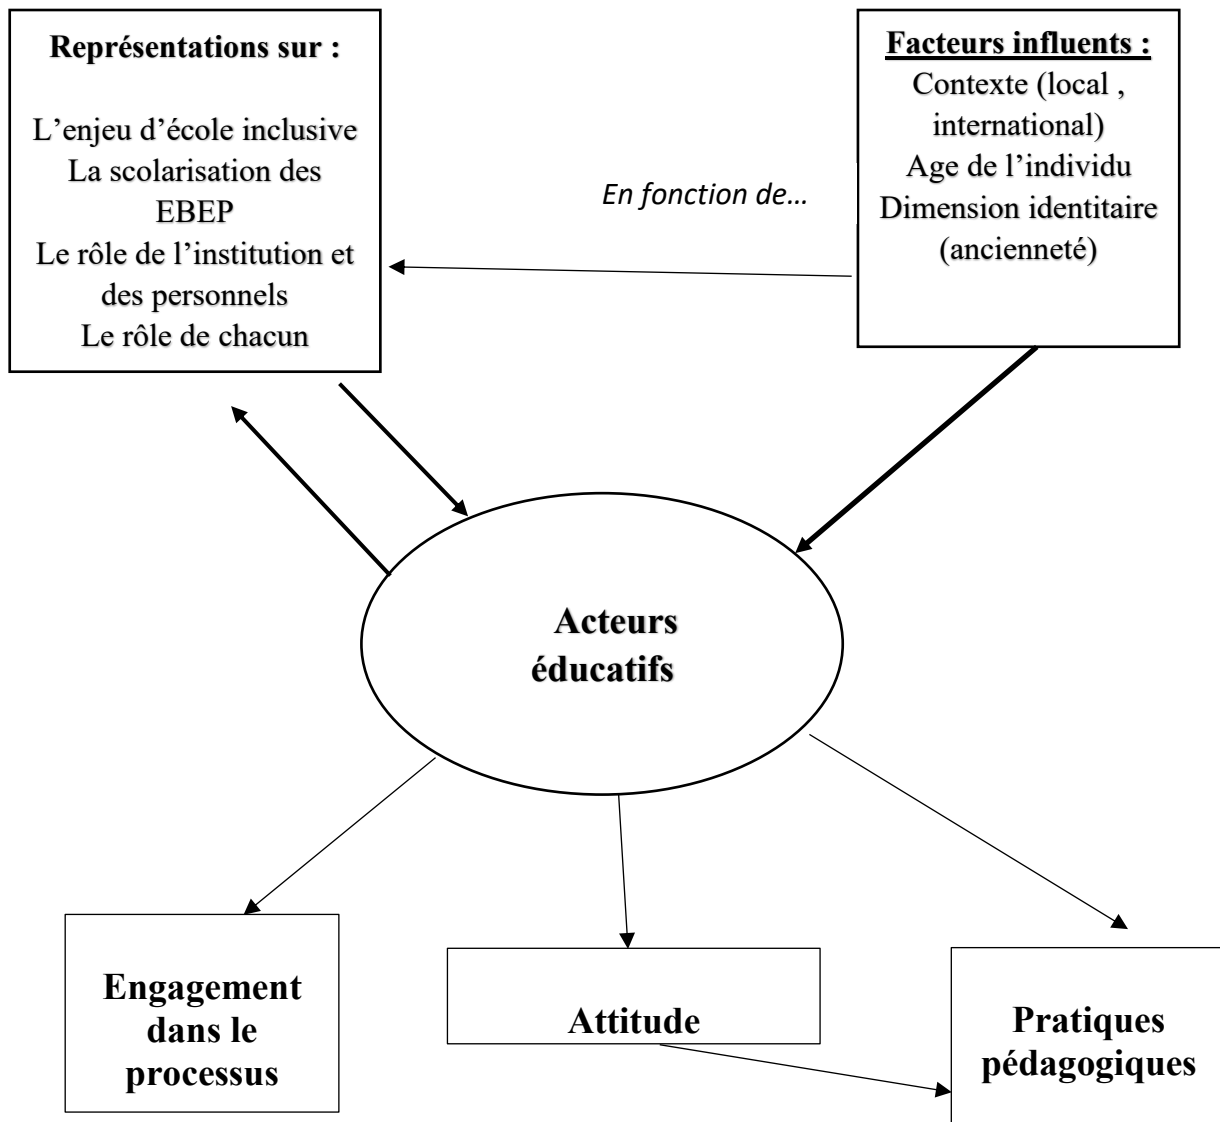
Représentations sur :

L’enjeu d’école inclusive
La scolarisation des EBEP
Le rôle de l’institution et des personnels
Le rôle de chacun

Facteurs influents :
Contexte (local , international)
Age de l’individu
Dimension identitaire (ancienneté)

En fonction de…

Acteurs éducatifs

Engagement dans le processus

Attitude

Pratiques pédagogiques